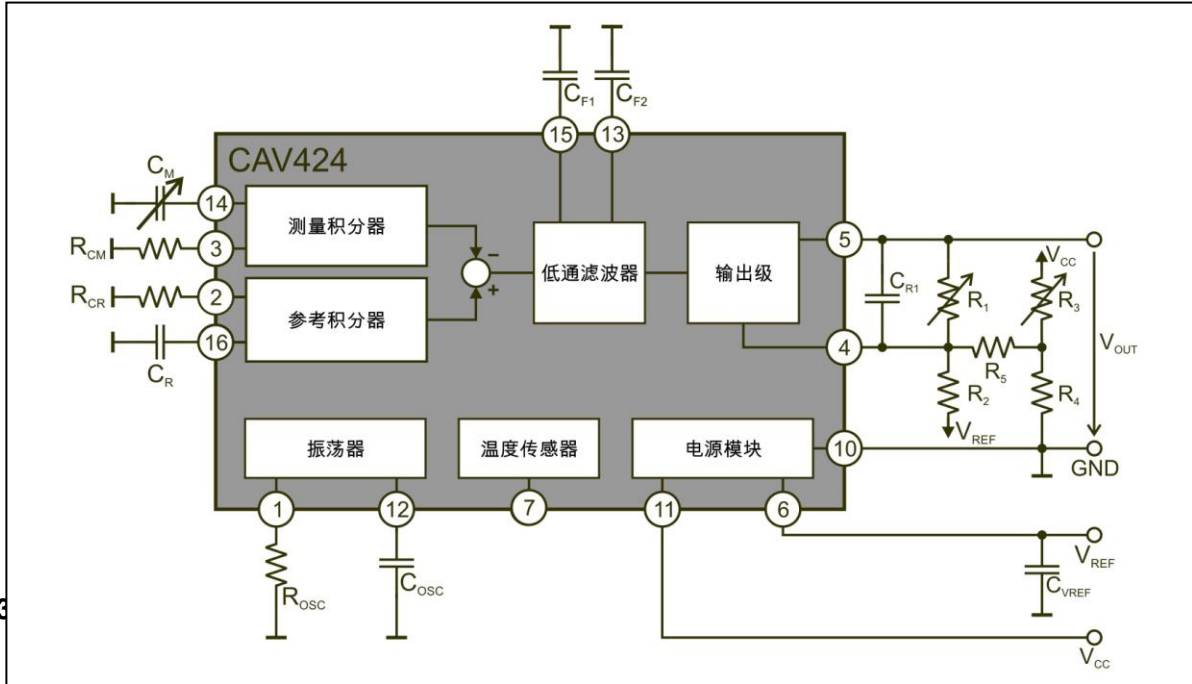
$C_{F1}$ $C_{F2}$

15 13

CAV424

$C_M$

14 测量积分器

$R_{CM}$ 3

- +

低通滤波器

输出级

5

$V_{CC}$

$R_{CR}$ 2

参考积分器

16

$C_R$

$C_{R1}$

$R_1$

$R_3$

$V_{OUT}$

4

$R_5$

$R_2$

$R_4$

$V_{REF}$

振荡器

温度传感器

电源模块

10

GND

1 12 7 11 6

$R_{OSC}$

$C_{OSC}$

$V_{REF}$

$C_{VREF}$

$V_{CC}$

3